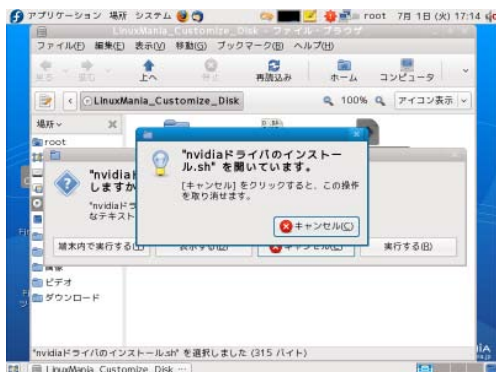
アプリケーション 場所 システム root 7月 1日 (火) 17:14

LinuxMania_Customize_Disk - ファイル・ブラウザ

ファイル(F) 編集(E) 表示(V) 移動(G) ブックマーク(B) ヘルプ(H)

戻る 進む 上へ 中止 再読込み ホーム コンピュータ

LinuxMania_Customize_Disk 100% アイコン表示

場所

root

"nvidiaドライバのインストール.sh" を開いています。

[キャンセル] をクリックすると、この操作を取り消せます。

キャンセル(C)

"nvidia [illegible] しますか

"nvidiaド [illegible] なテキスト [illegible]

端末内で実行する(T) 表示する(D) キャンセル(C) 実行する(R)

画像

ビデオ

ダウンロード

"nvidiaドライバのインストール.sh" を選択しました (315 バイト)

LinuxMania_Customize_Disk